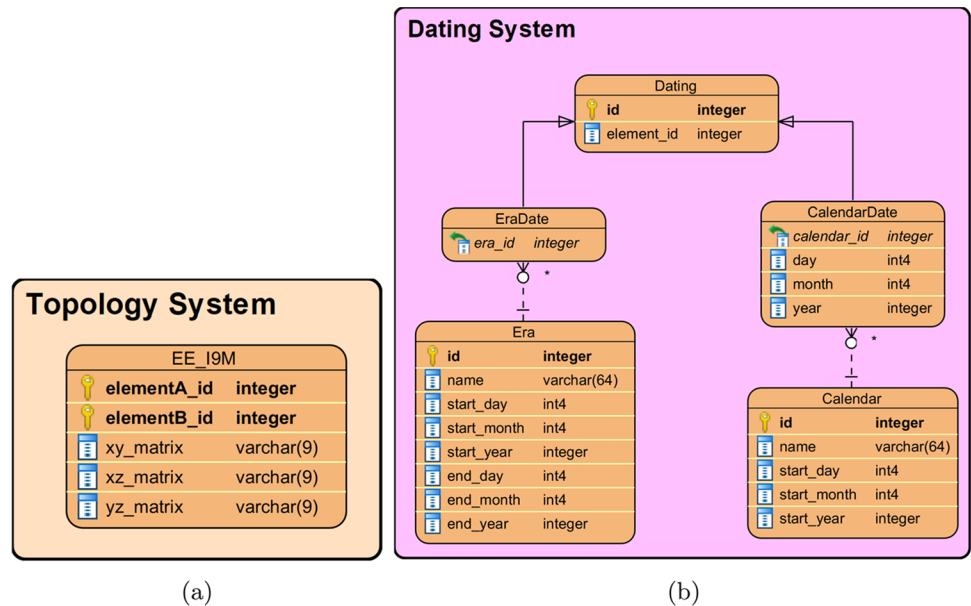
Topology System

| EE_I9M | |
|---|---|
| elementA_id | integer |
| elementB_id | integer |
| xy_matrix | varchar(9) |
| xz_matrix | varchar(9) |
| yz_matrix | varchar(9) |

(a)

Dating System

| Dating | |
|---|---|
| id | integer |
| element_id | integer |

| EraDate | |
|---|---|
| era_id | integer |

*

| Era | |
|---|---|
| id | integer |
| name | varchar(64) |
| start_day | int4 |
| start_month | int4 |
| start_year | integer |
| end_day | int4 |
| end_month | int4 |
| end_year | integer |

| CalendarDate | |
|---|---|
| calendar_id | integer |
| day | int4 |
| month | int4 |
| year | integer |

*

| Calendar | |
|---|---|
| id | integer |
| name | varchar(64) |
| start_day | int4 |
| start_month | int4 |
| start_year | integer |

(b)